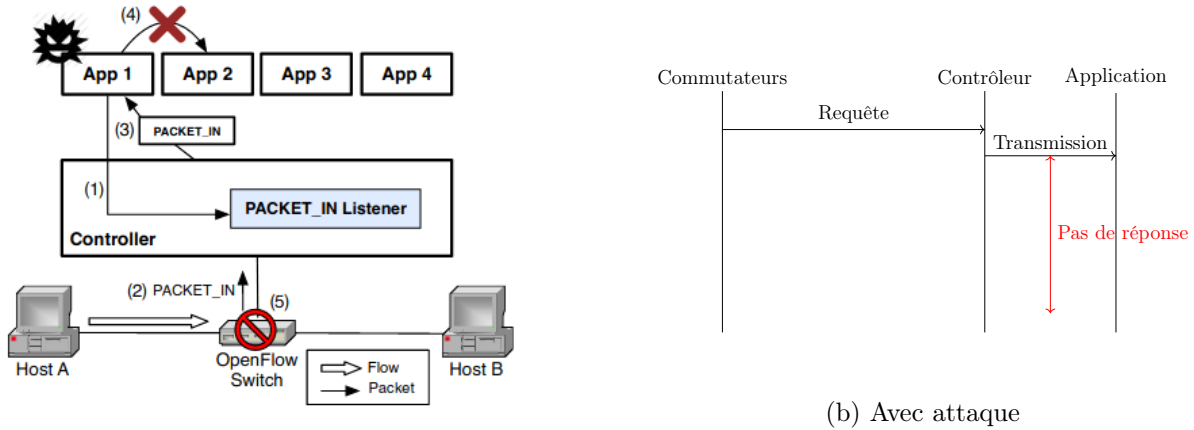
(4)

App 1 App 2 App 3 App 4

(3) PACKET_IN

(1)

PACKET_IN Listener

Controller

(2) PACKET_IN

(5)

Host A

OpenFlow Switch

Flow

Packet

Host B

Commutateurs

Contrôleur

Application

Requête

Transmission

Pas de réponse

(b) Avec attaque